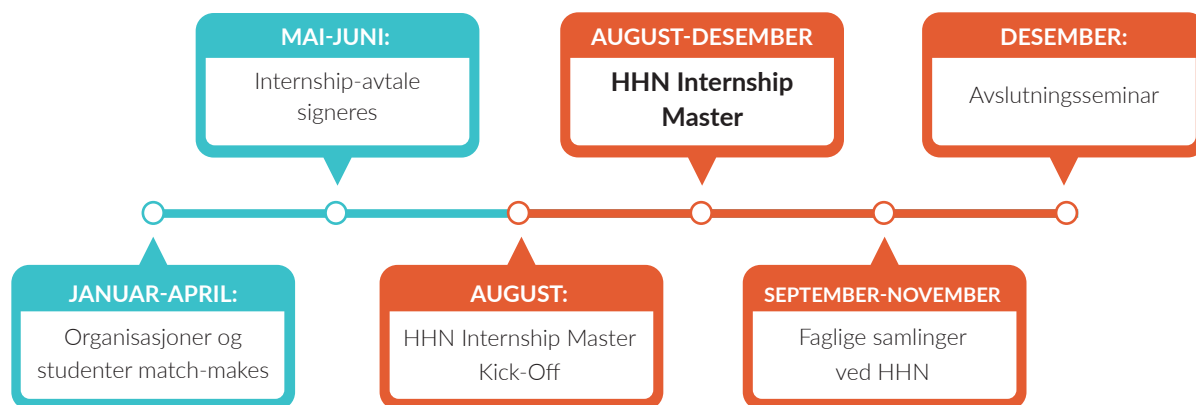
MAI-JUNI:
Internship-avtale signeres

AUGUST-DESEMBER
HHN Internship Master

DESEMBER:
Avslutningsseminar

JANUAR-APRIL:
Organisasjoner og studenter match-makes

AUGUST:
HHN Internship Master Kick-Off

SEPTEMBER-NOVEMBER
Faglige samlinger ved HHN